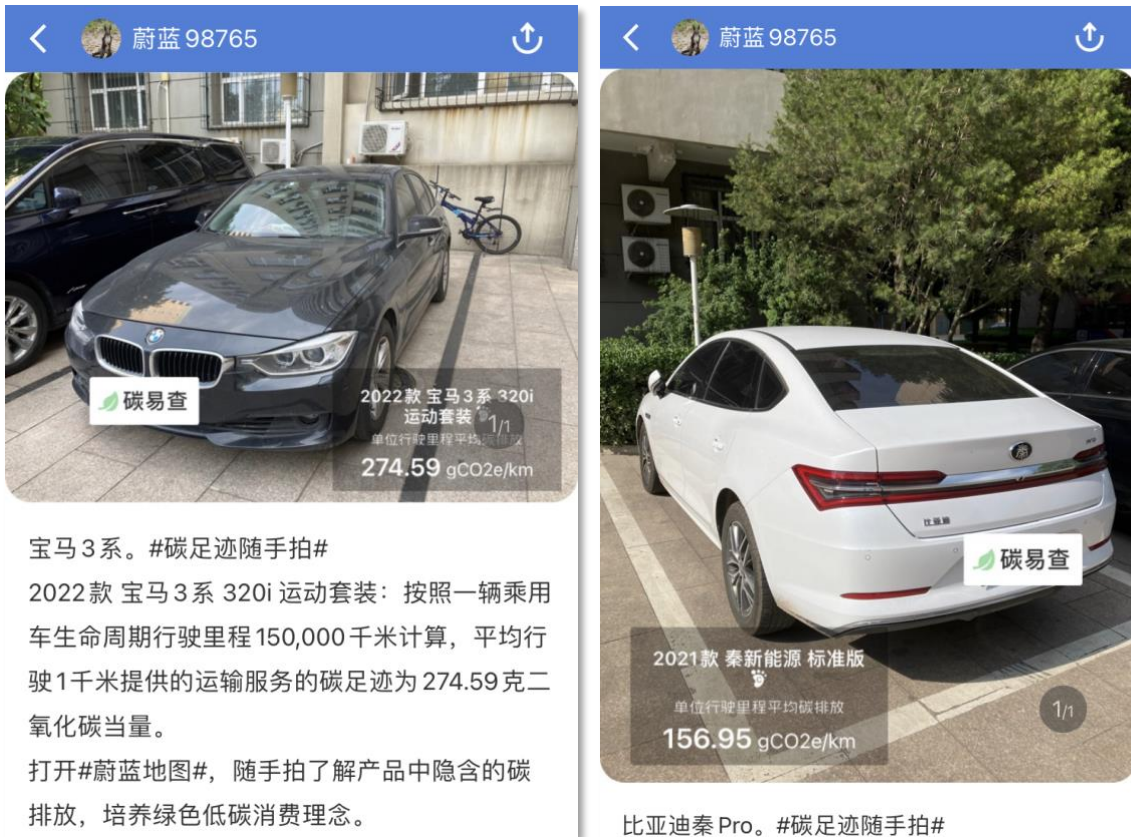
蔚蓝98765

碳易查

2022款 宝马3系 320i 运动套装

1/1

单位行驶里程平均碳排放

274.59 gCO2e/km

宝马3系。#碳足迹随手拍#

2022款 宝马3系 320i 运动套装：按照一辆乘用车生命周期行驶里程150,000千米计算，平均行驶1千米提供的运输服务的碳足迹为274.59克二氧化碳当量。

打开#蔚蓝地图#，随手拍了解产品中隐含的碳排放，培养绿色低碳消费理念。

蔚蓝98765

碳易查

2021款 秦新能源 标准版

单位行驶里程平均碳排放

156.95 gCO2e/km

1/1

比亚迪秦Pro。#碳足迹随手拍#